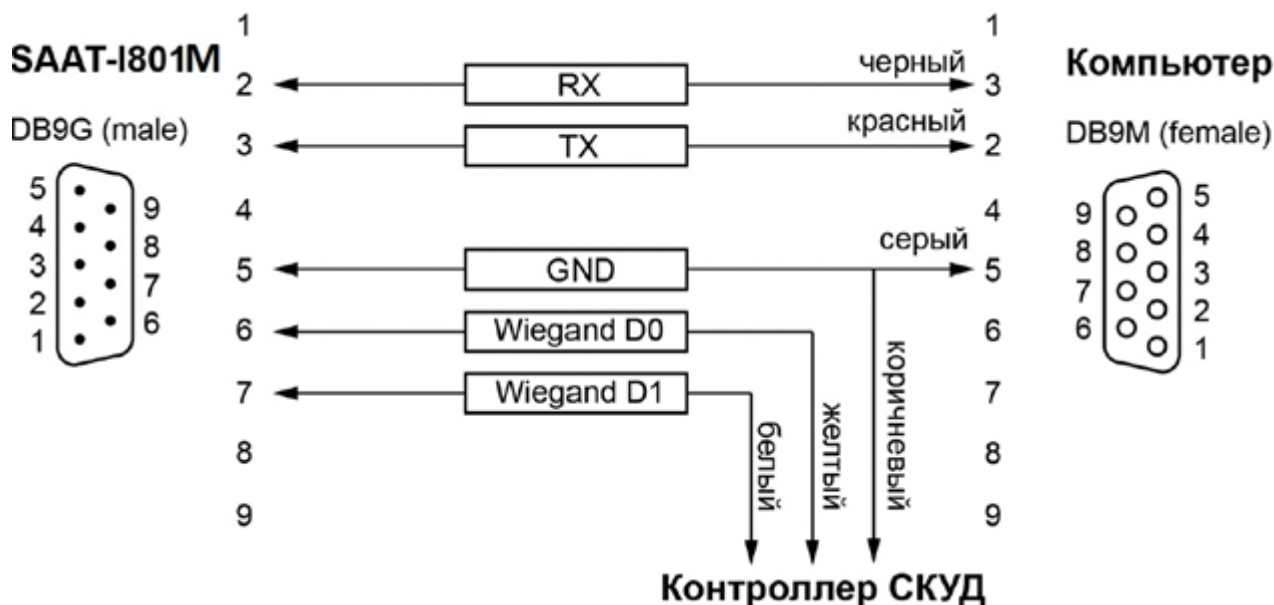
SAAT-I801M

DB9G (male)

5 4 3 2 1
9 8 7 6

1
2
3
4
5
6
7
8
9

RX
TX
GND
Wiegand D0
Wiegand D1

черный
красный
серый

белый
желтый
коричневый

1
3
2
4
5
6
7
8
9

Компьютер

DB9M (female)

9 8 7 6
5 4 3 2 1

Контроллер СКУД